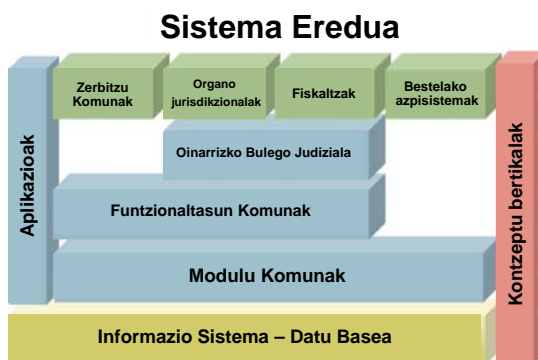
Sistema Eredua

Aplikazioak

Zerbitzu Komunak

Organo jurisdikzionalak

Fiskaltzak

Bestelako azpisistemak

Oinarrizko Bulego Judiziala

Funtzionaltasun Komunak

Modulu Komunak

Kontzeptu bertikalak

Informazio Sistema – Datu Basea